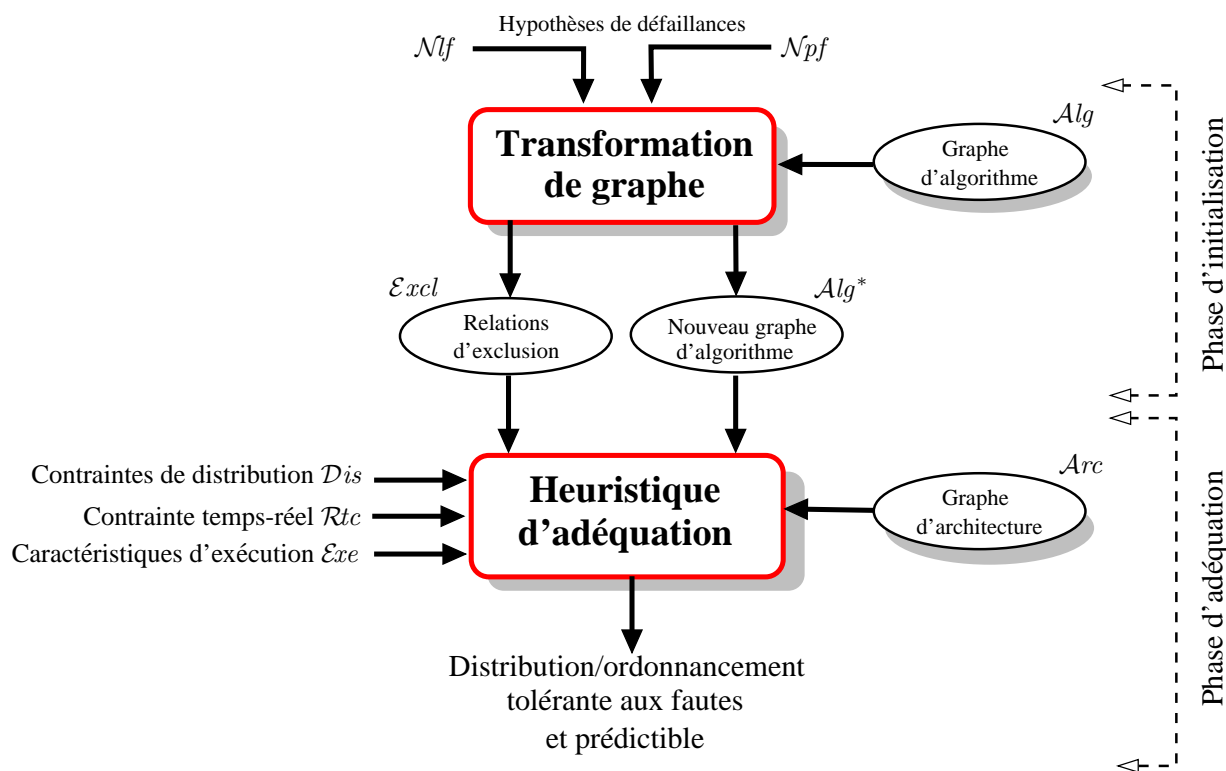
Hypothèses de défaillances

$\mathcal{N}lf$

$\mathcal{N}pf$

Transformation de graphe

$\mathcal{A}lg$

Graphe d'algorithme

Phase d'initialisation

$\mathcal{E}xcl$

$\mathcal{A}lg^*$

Relations d'exclusion

Nouveau graphe d'algorithme

Contraintes de distribution $\mathcal{D}is$

Contrainte temps-réel $\mathcal{R}tc$

Caractéristiques d'exécution $\mathcal{E}xe$

Heuristique d'adéquation

$\mathcal{A}rc$

Graphe d'architecture

Phase d'adéquation

Distribution/ordonnancement tolérante aux fautes et prédictible